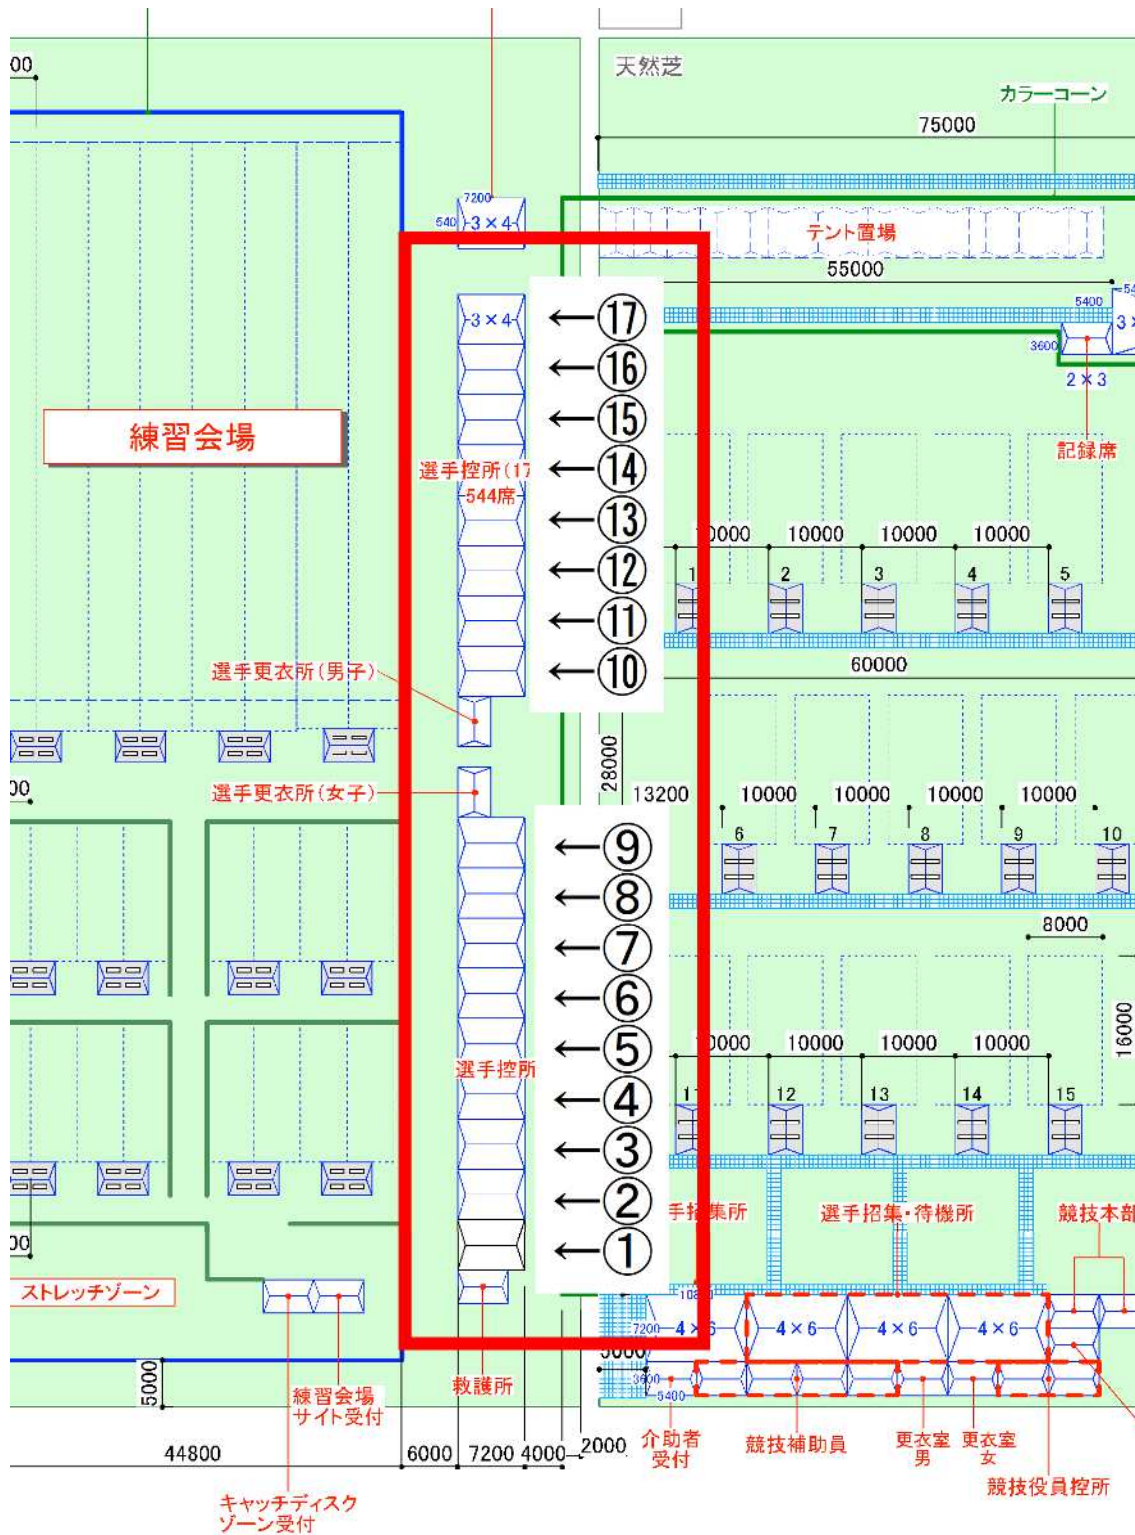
00
天然芝
カラーコーン
75000
7200
540 3×4
テント置場
55000
5400
3600
2×3
記録席
3×4
←⑰
←⑯
←⑮
←⑭
←⑬
←⑫
←⑪
←⑩
練習会場
選手控所(17
544席
10000 10000 10000 10000
1 2 3 4 5
60000
選手更衣所(男子)
28000
選手更衣所(女子)
00
13200 10000 10000 10000 10000
6 7 8 9 10
←⑨
←⑧
←⑦
←⑥
←⑤
←④
←③
←②
←①
8000
16000
選手控所
10000 10000 10000 10000
11 12 13 14 15
手招集所
選手招集・待機所
競技本部
00
ストレッチゾーン
7200 4×6 4×6 4×6 4×6
5000
3600
5400
5000
練習会場
サイト受付
救護所
44800
6000 7200 4000 2000
介助者
受付
競技補助員
更衣室
男
更衣室
女
競技役員控所
キャッチディスク
ゾーン受付